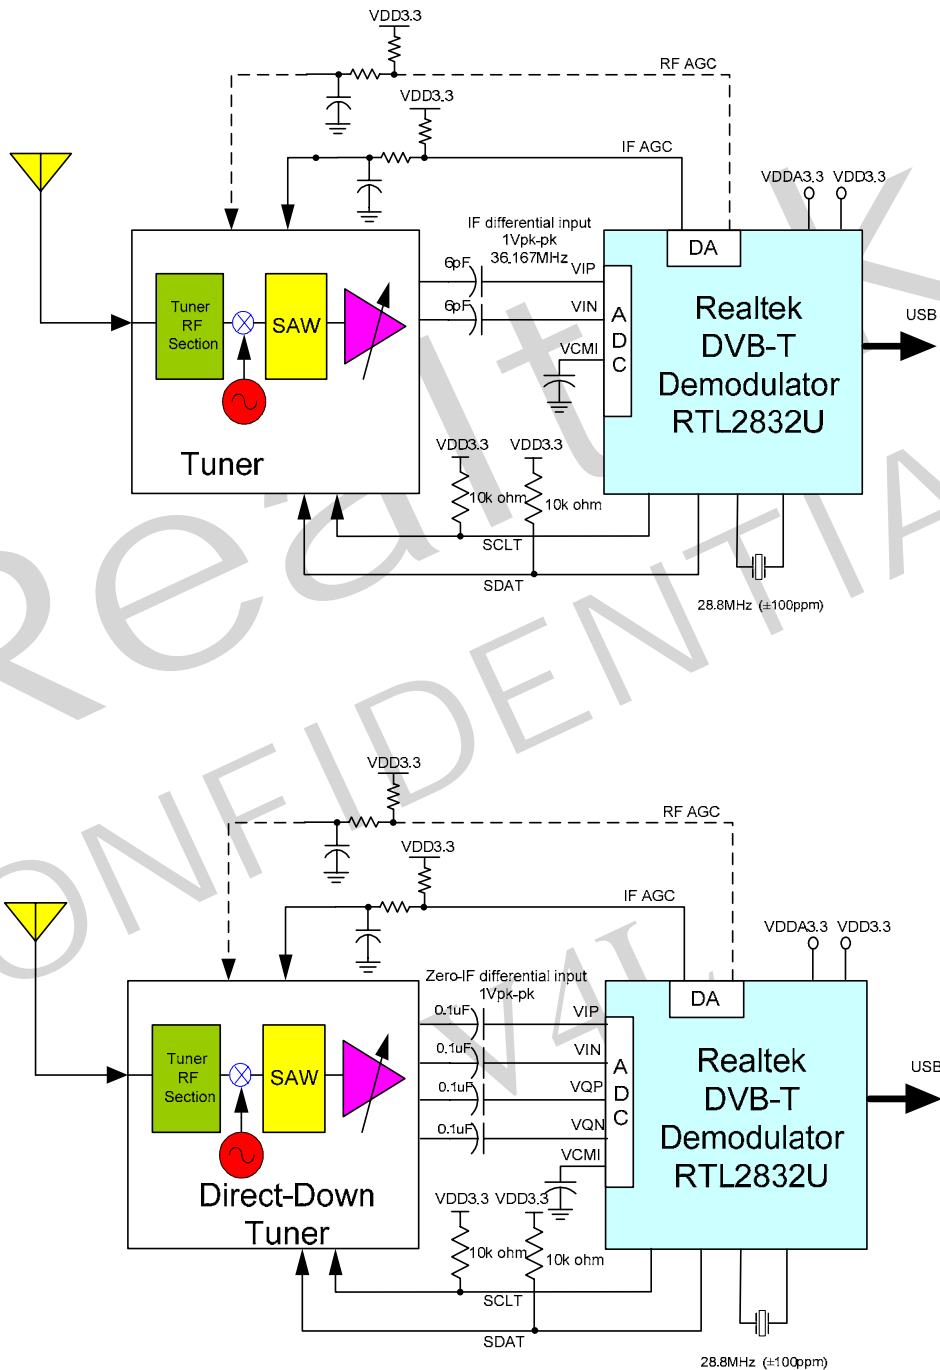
VDD3.3

RF AGC

VDD3.3

IF AGC

VDDA3.3 VDD3.3

IF differential input
1Vpk-pk
36.167MHz

6pF

VIP

6pF

VIN

VCMI

DA

A
D
C

Realtek
DVB-T
Demodulator
RTL2832U

USB

Tuner
RF
Section

SAW

Tuner

VDD3.3 VDD3.3

10k ohm 10k ohm

SCLT

SDAT

28.8MHz (±100ppm)

VDD3.3

RF AGC

VDD3.3

IF AGC

VDDA3.3 VDD3.3

Zero-IF differential input
1Vpk-pk

0.1uF

VIP

0.1uF

VIN

0.1uF

VQP

0.1uF

VQN

VCMI

DA

A
D
C

Realtek
DVB-T
Demodulator
RTL2832U

USB

Tuner
RF
Section

SAW

Direct-Down
Tuner

VDD3.3 VDD3.3

10k ohm 10k ohm

SCLT

SDAT

28.8MHz (±100ppm)

Realtek CONFIDENTIAL V4L